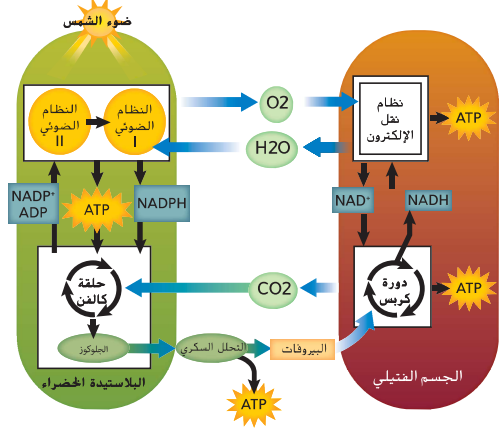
ضوء الشمس

النظام الضوئي II

النظام الضوئي I

O2

نظام نقل الإلكترون

ATP

H2O

$NADP^+$
ADP

ATP

NADPH

$NAD^+$

NADH

حلقة كالفن

CO2

دورة كربس

ATP

الجلوكوز

التحلل السكري

البيروفات

ATP

البلاستيدة الخضراء

الجسم الفتيلي